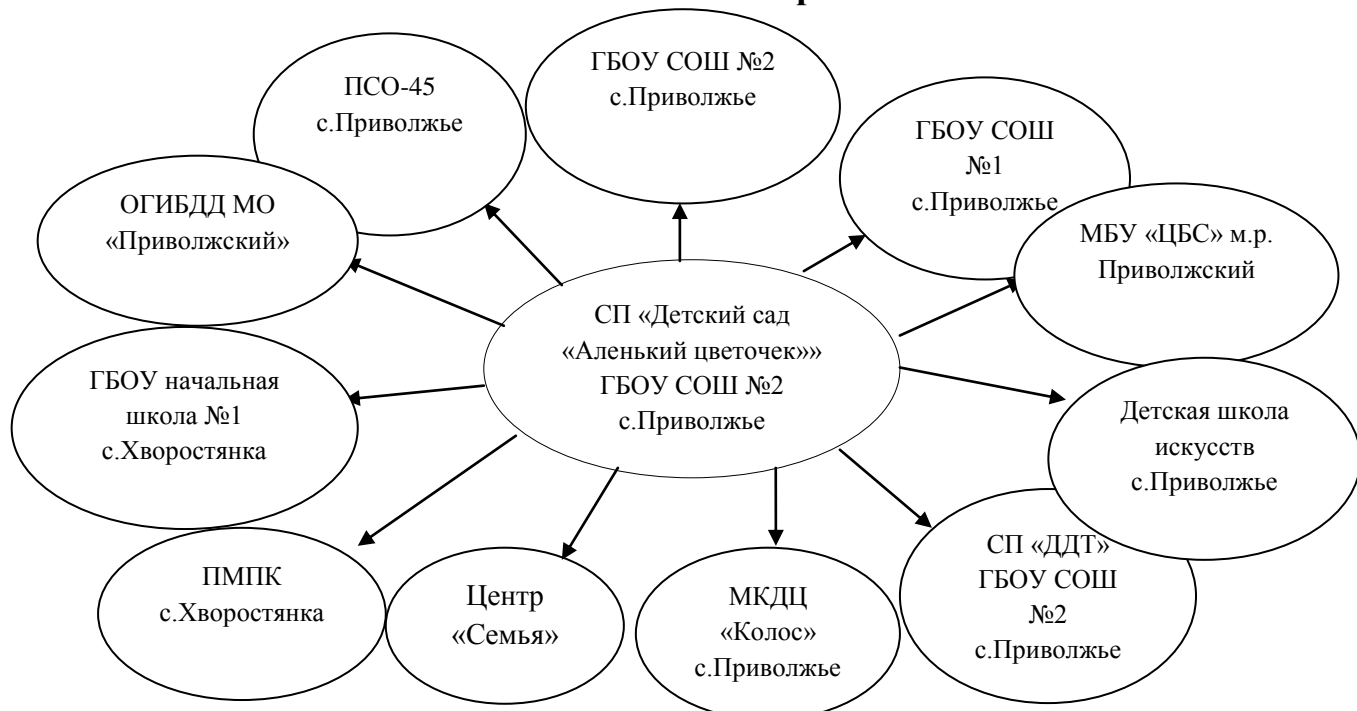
р

ПСО-45 с.Приволжье

ГБОУ СОШ №2 с.Приволжье

ГБОУ СОШ №1 с.Приволжье

ОГИБДД МО «Приволжский»

МБУ «ЦБС» м.р. Приволжский

СП «Детский сад «Аленький цветочек»» ГБОУ СОШ №2 с.Приволжье

ГБОУ начальная школа №1 с.Хворостянка

Детская школа искусств с.Приволжье

ПМПК с.Хворостянка

Центр «Семья»

МКДЦ «Колос» с.Приволжье

СП «ДДТ» ГБОУ СОШ №2 с.Приволжье